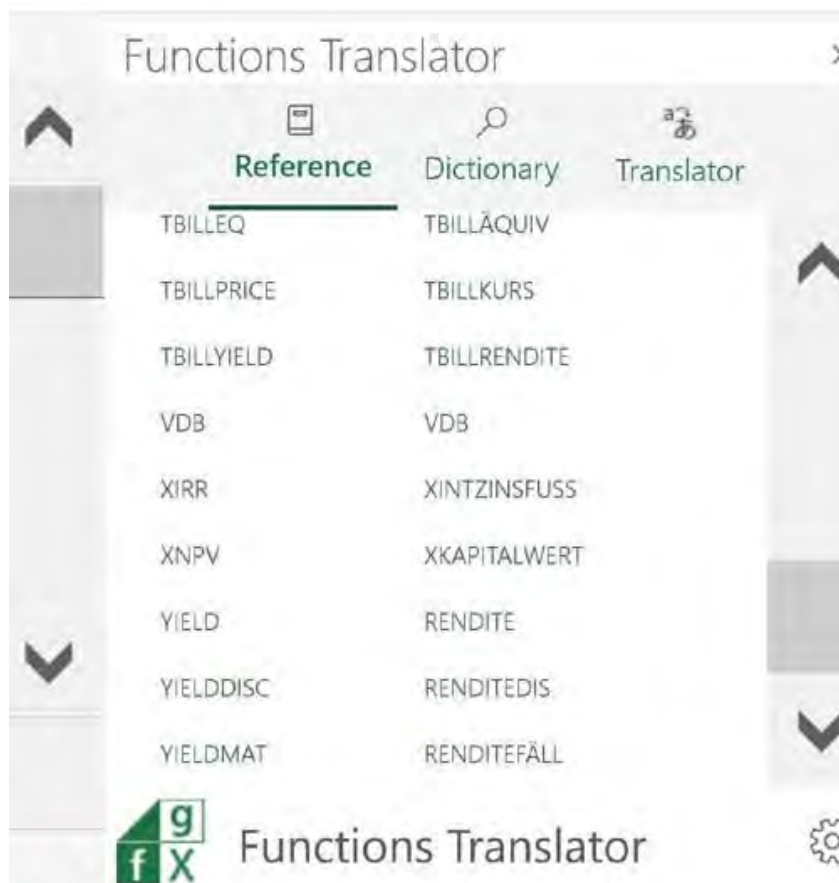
Functions Translator

Reference Dictionary Translator

| | |
|---|---|
| TBILLEQ | TBILLÄQUIV |
| TBILLPRICE | TBILLKURS |
| TBILLYIELD | TBILLRENDITE |
| VDB | VDB |
| XIRR | XINTZINSFUSS |
| XNPV | XKAPITALWERT |
| YIELD | RENDITE |
| YIELDDISC | RENDITEDIS |
| YIELDMAT | RENDITEFÄLL |

g f X Functions Translator